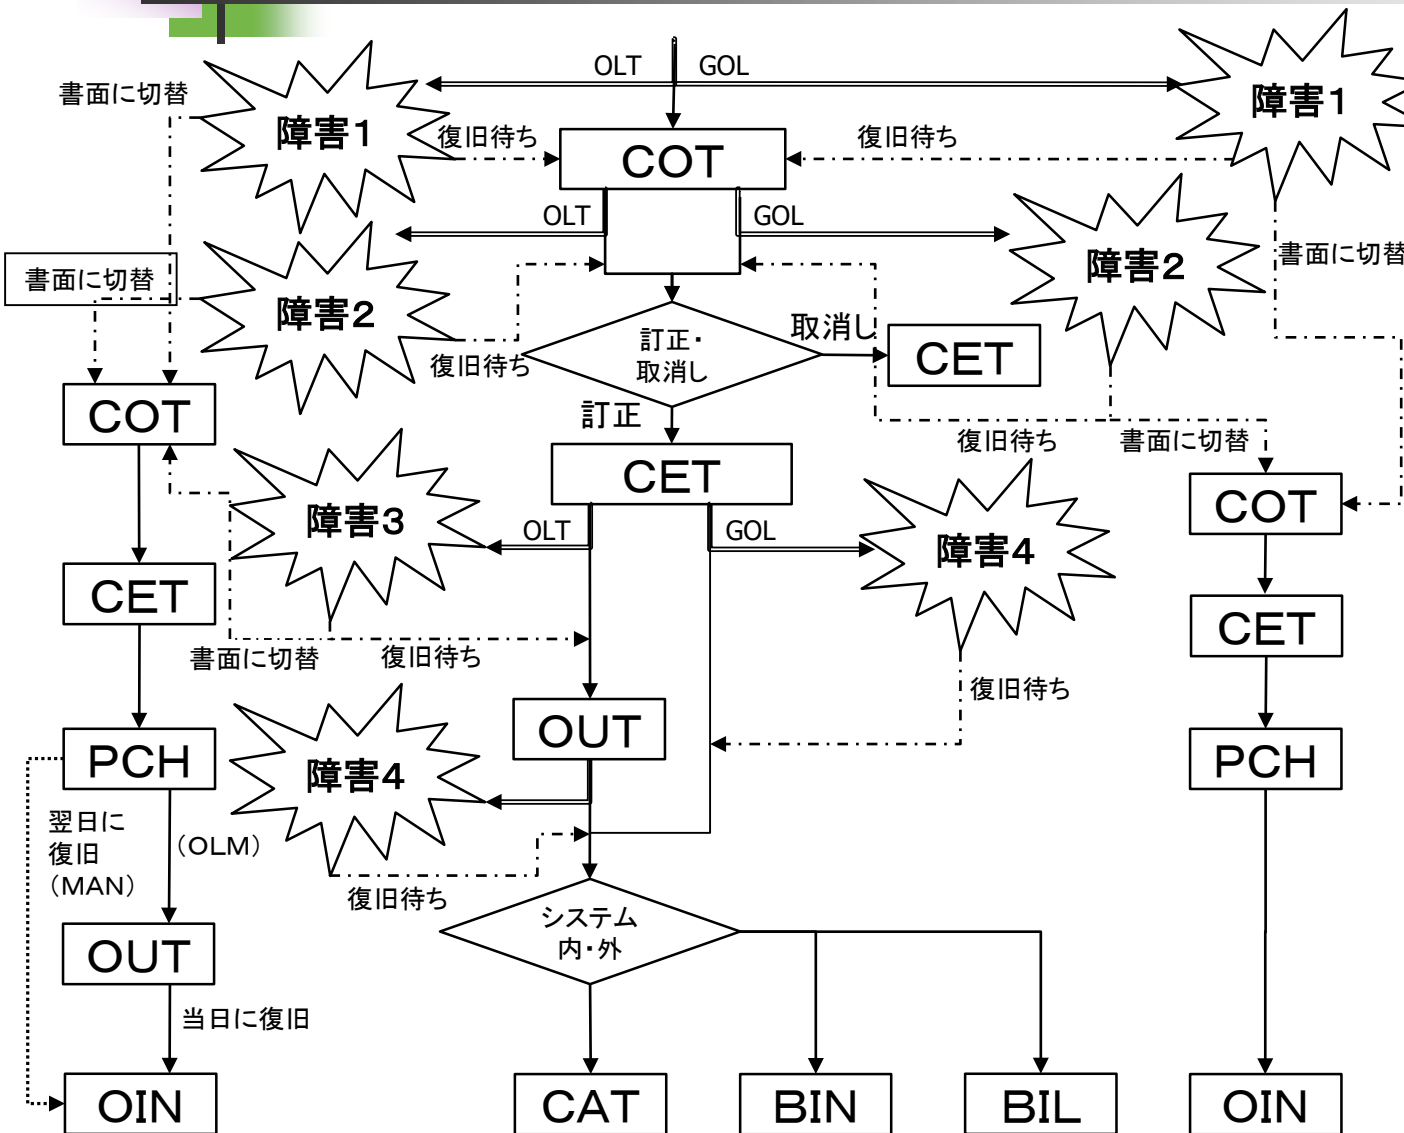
OLT GOL

書面に切替

障害1

復旧待ち

COT

復旧待ち

障害1

OLT GOL

障害2

書面に切替

書面に切替

障害2

復旧待ち

訂正・取消し

取消し

CET

COT

訂正

復旧待ち 書面に切替

CET

障害3

OLT GOL

障害4

COT

CET

CET

書面に切替 復旧待ち

復旧待ち

OUT

PCH

PCH

障害4

翌日に復旧（MAN）

（OLM）

復旧待ち

システム内・外

OUT

当日に復旧

OIN

CAT

BIN

BIL

OIN